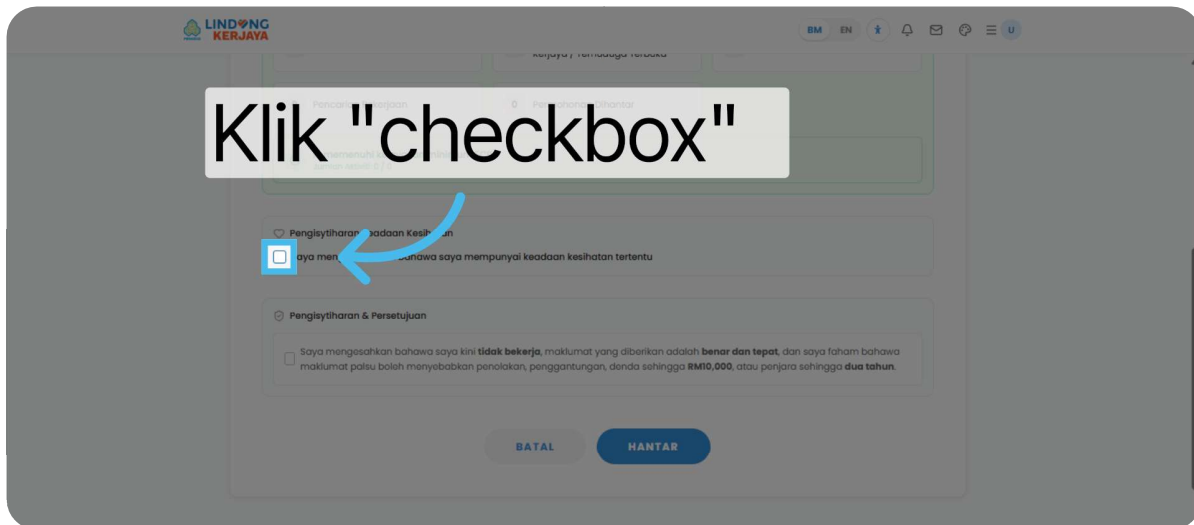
LINDUNG KERJAYA

BM EN U

Kerjaya / Pemadagu Terbuka

Pencarian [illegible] 0 Permohonan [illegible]hantar

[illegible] memenuhi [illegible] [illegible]

Klik "checkbox"

Pengisytiharan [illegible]eadaan Kesih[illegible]an

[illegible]aya men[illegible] bahawa saya mempunyai keadaan kesihatan tertentu

Pengisytiharan & Persetujuan

Saya mengesahkan bahawa saya kini **tidak bekerja**, maklumat yang diberikan adalah **benar dan tepat**, dan saya faham bahawa maklumat palsu boleh menyebabkan penolakan, penggantungan, denda sehingga **RM10,000**, atau penjara sehingga **dua tahun**.

BATAL

HANTAR